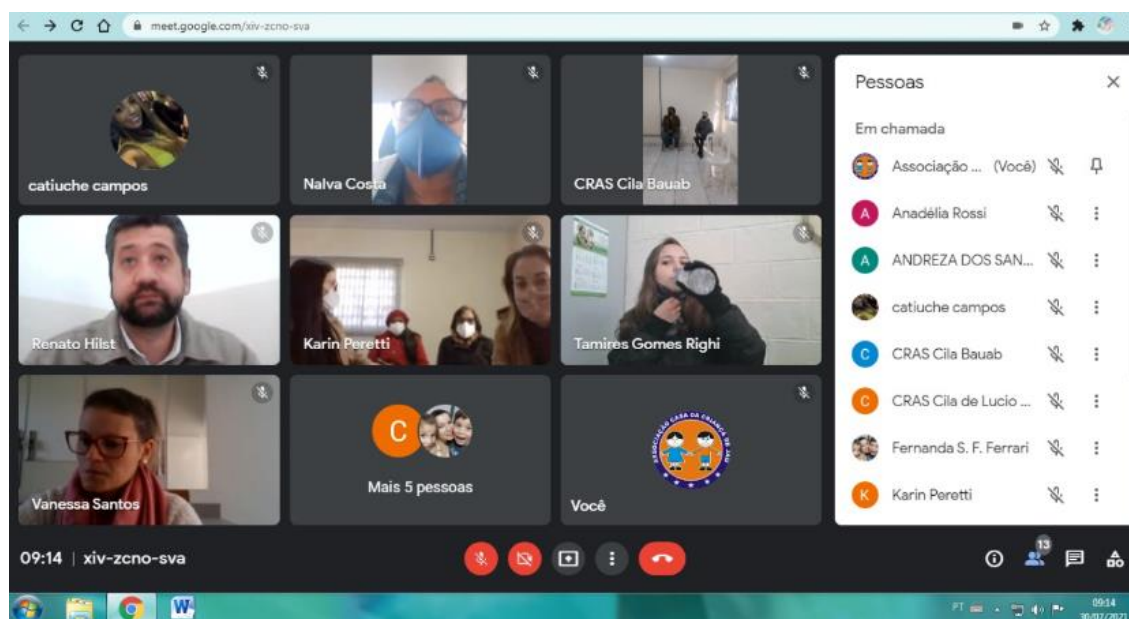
meet.google.com/xiv-zcno-sva

catiuche campos

Nalva Costa

CRAS Cila Bauab

Renato Hilst

Karin Peretti

Tamires Gomes Righi

Vanessa Santos

C

Mais 5 pessoas

ASSOCIAÇÃO CASA DA CRIANÇA DE JAÚ

Você

Pessoas

Em chamada

Associação ... (Você)

A Anadélia Rossi

A ANDREZA DOS SAN...

catiuche campos

C CRAS Cila Bauab

C CRAS Cila de Lucio ...

Fernanda S. F. Ferrari

K Karin Peretti

09:14 | xiv-zcno-sva

13

PT 09:14 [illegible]